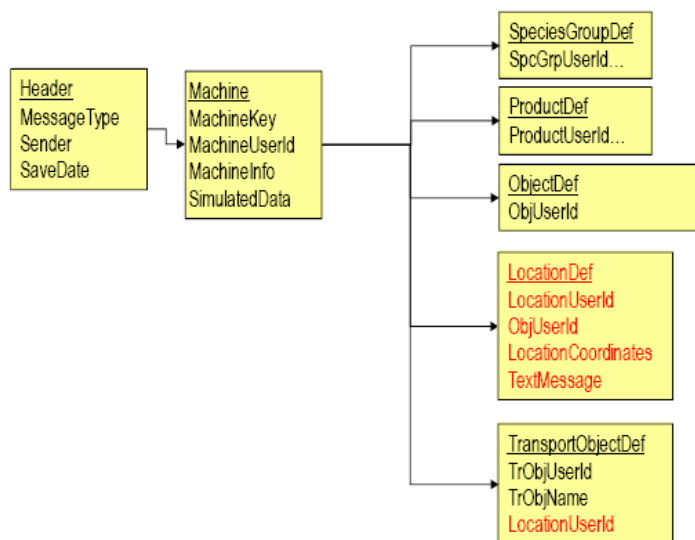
Header
MessageType
Sender
SaveDate

Machine
MachineKey
MachineUserId
MachineInfo
SimulatedData

SpeciesGroupDef
SpcGrpUserId...

ProductDef
ProductUserId...

ObjectDef
ObjUserId

LocationDef
LocationUserId
ObjUserId
LocationCoordinates
TextMessage

TransportObjectDef
TrObjUserId
TrObjName
LocationUserId